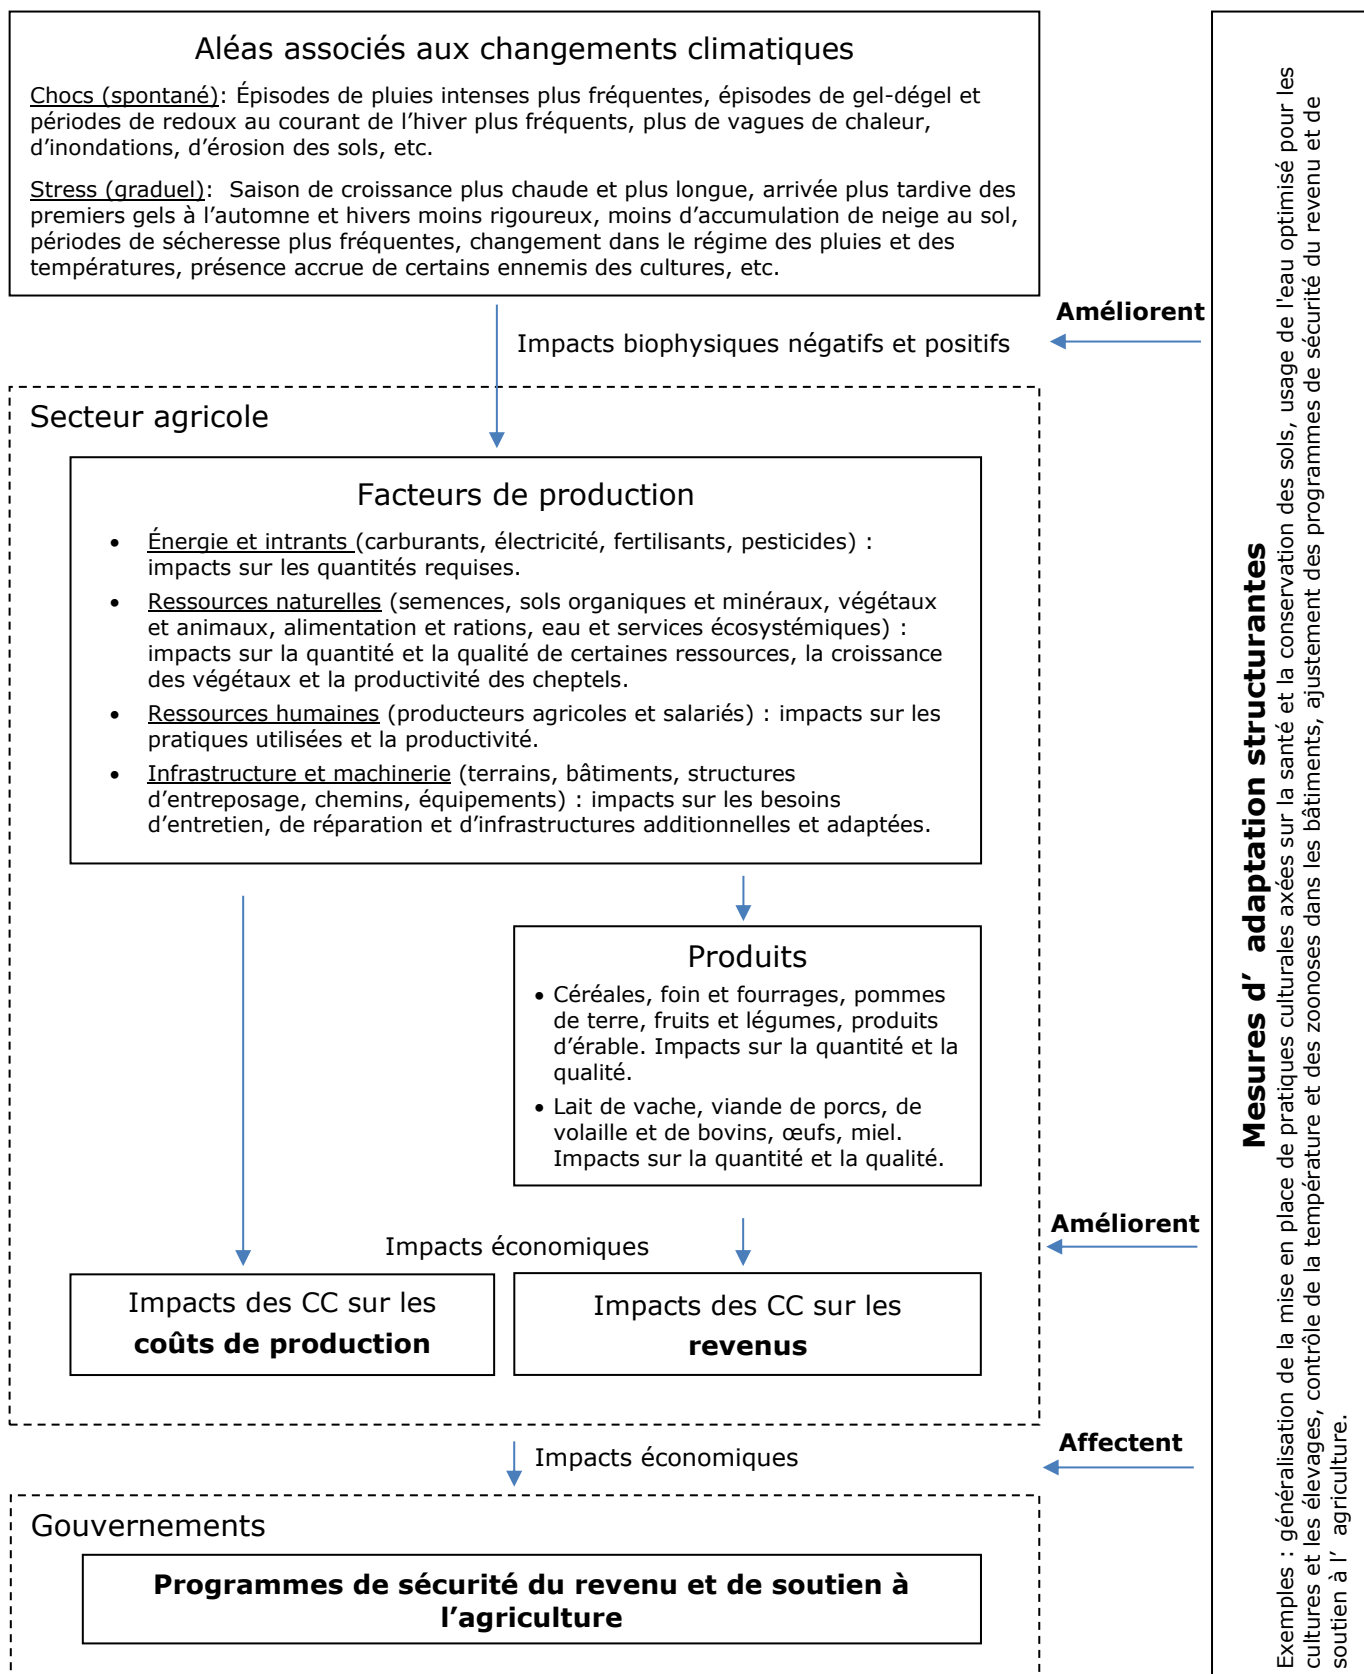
Aléas associés aux changements climatiques

Chocs (spontané): Épisodes de pluies intenses plus fréquentes, épisodes de gel-dégel et périodes de redoux au courant de l'hiver plus fréquents, plus de vagues de chaleur, d'inondations, d'érosion des sols, etc.

Stress (graduel): Saison de croissance plus chaude et plus longue, arrivée plus tardive des premiers gels à l'automne et hivers moins rigoureux, moins d'accumulation de neige au sol, périodes de sécheresse plus fréquentes, changement dans le régime des pluies et des températures, présence accrue de certains ennemis des cultures, etc.

Améliorent

Impacts biophysiques négatifs et positifs

Secteur agricole

Facteurs de production

- Énergie et intrants (carburants, électricité, fertilisants, pesticides) : impacts sur les quantités requises.
- Ressources naturelles (semences, sols organiques et minéraux, végétaux et animaux, alimentation et rations, eau et services écosystémiques) : impacts sur la quantité et la qualité de certaines ressources, la croissance des végétaux et la productivité des cheptels.
- Ressources humaines (producteurs agricoles et salariés) : impacts sur les pratiques utilisées et la productivité.
- Infrastructure et machinerie (terrains, bâtiments, structures d'entreposage, chemins, équipements) : impacts sur les besoins d'entretien, de réparation et d'infrastructures additionnelles et adaptées.

Produits

- Céréales, foin et fourrages, pommes de terre, fruits et légumes, produits d'érable. Impacts sur la quantité et la qualité.
- Lait de vache, viande de porcs, de volaille et de bovins, œufs, miel. Impacts sur la quantité et la qualité.

Améliorent

Impacts économiques

Impacts des CC sur les **coûts de production**

Impacts des CC sur les **revenus**

Affectent

Impacts économiques

Gouvernements

**Programmes de sécurité du revenu et de soutien à l'agriculture**

**Mesures d' adaptation structurantes**

Exemples : généralisation de la mise en place de pratiques culturales axées sur la santé et la conservation des sols, usage de l'eau optimisé pour les cultures et les élevages, contrôle de la température et des zoonoses dans les bâtiments, ajustement des programmes de sécurité du revenu et de soutien à l' agriculture.